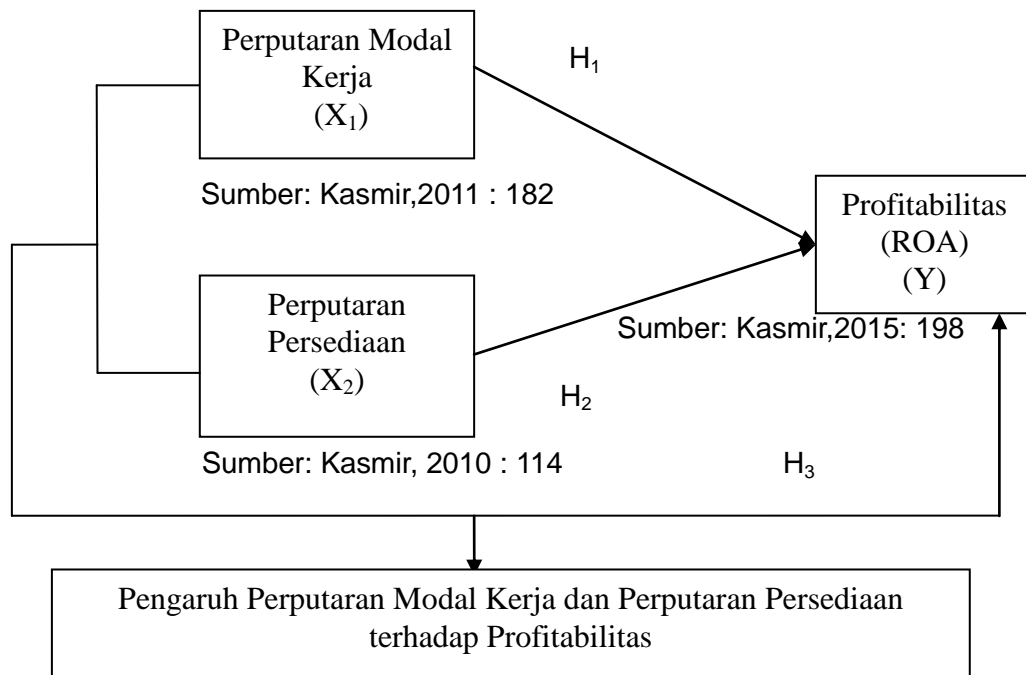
Perputaran Modal Kerja
($X_1$)

$H_1$

Sumber: Kasmir,2011 : 182

Profitabilitas
(ROA)
(Y)

Perputaran Persediaan
($X_2$)

Sumber: Kasmir,2015: 198

$H_2$

Sumber: Kasmir, 2010 : 114

$H_3$

Pengaruh Perputaran Modal Kerja dan Perputaran Persediaan terhadap Profitabilitas